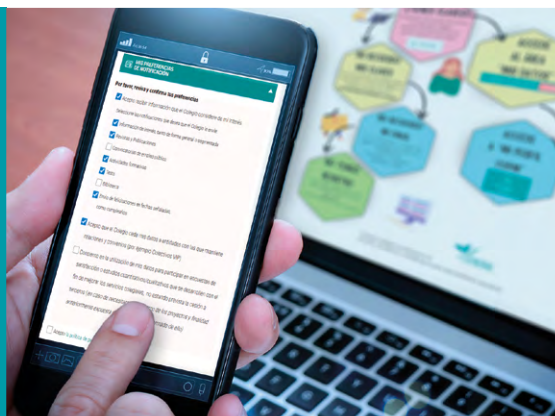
MIS PREFERENCIAS DE NOTIFICACIÓN

Por favor, revisa y confirma tus preferencias

Acepto recibir información que el Colegio considere de mi interés

Información de eventos, becas y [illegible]

Revistas y Publicaciones

Votos

Bolsa de trabajo

Envío de felicitaciones en fechas señaladas

Acepto que el Colegio ceda mis datos a entidades con las que mantiene relaciones y convenios

Consiento en la cesión de mis datos para participar en encuestas de satisfacción y estudios

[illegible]